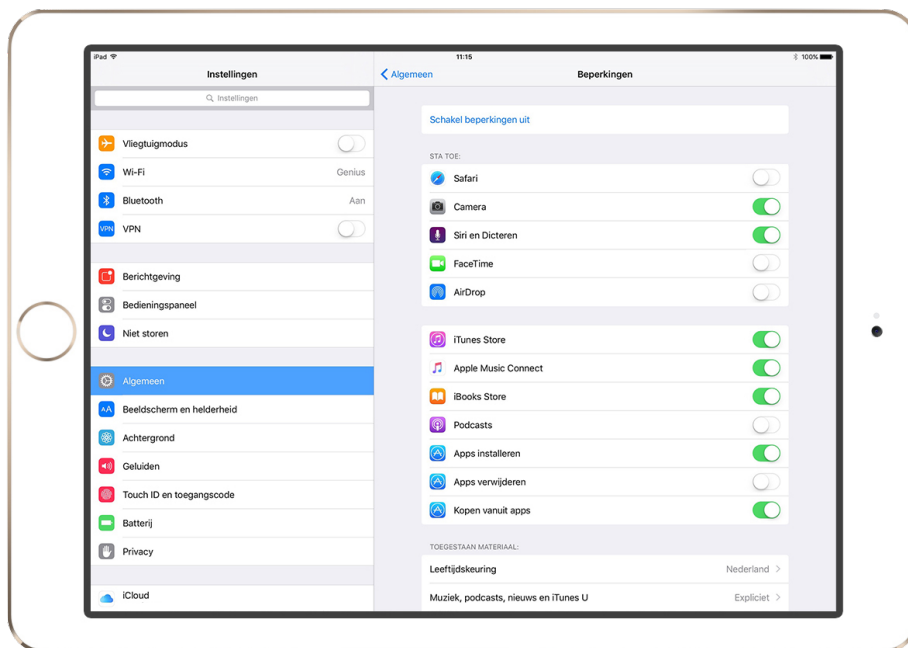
iPad
11:15
100%

Instellingen

Instellingen

Vliegtuigmodus
Wi-Fi Genius
Bluetooth Aan
VPN VPN

Berichtgeving
Bedieningspaneel
Niet storen

Algemeen
AA Beeldscherm en helderheid
Achtergrond
Geluiden
Touch ID en toegangscode
Batterij
Privacy

iCloud

Algemeen
Beperkingen

Schakel beperkingen uit

STA TOE:
Safari
Camera
Siri en Dicteren
FaceTime
AirDrop

iTunes Store
Apple Music Connect
iBooks Store
Podcasts
Apps installeren
Apps verwijderen
Kopen vanuit apps

TOEGESTAAN MATERIAAL:
Leeftijdskeuring Nederland
Muziek, podcasts, nieuws en iTunes U Expliciet